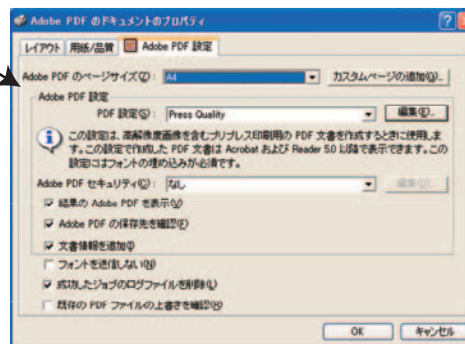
Adobe PDF のドキュメントのプロパティ

レイアウト　用紙/品質　Adobe PDF 設定

Adobe PDF のページサイズ(Z):　A4　カスタムページの追加(A)...

Adobe PDF 設定

PDF 設定(S):　Press Quality　編集(E)...

この設定は、高解像度画像を含むプリプレス印刷用の PDF 文書を作成するときに使用します。この設定で作成した PDF 文書は Acrobat および Reader 5.0 以降で表示できます。この設定にはフォントの埋め込みが必須です。

Adobe PDF セキュリティ(Y):　なし　編集(D)...

☑ 結果の Adobe PDF を表示(V)

☑ Adobe PDF の保存先を確認(F)

☑ 文書情報を追加(I)

☐ フォントを送信しない(N)

☑ 成功したジョブのログファイルを削除(L)

☐ 既存の PDF ファイルの上書きを確認(R)

OK　キャンセル